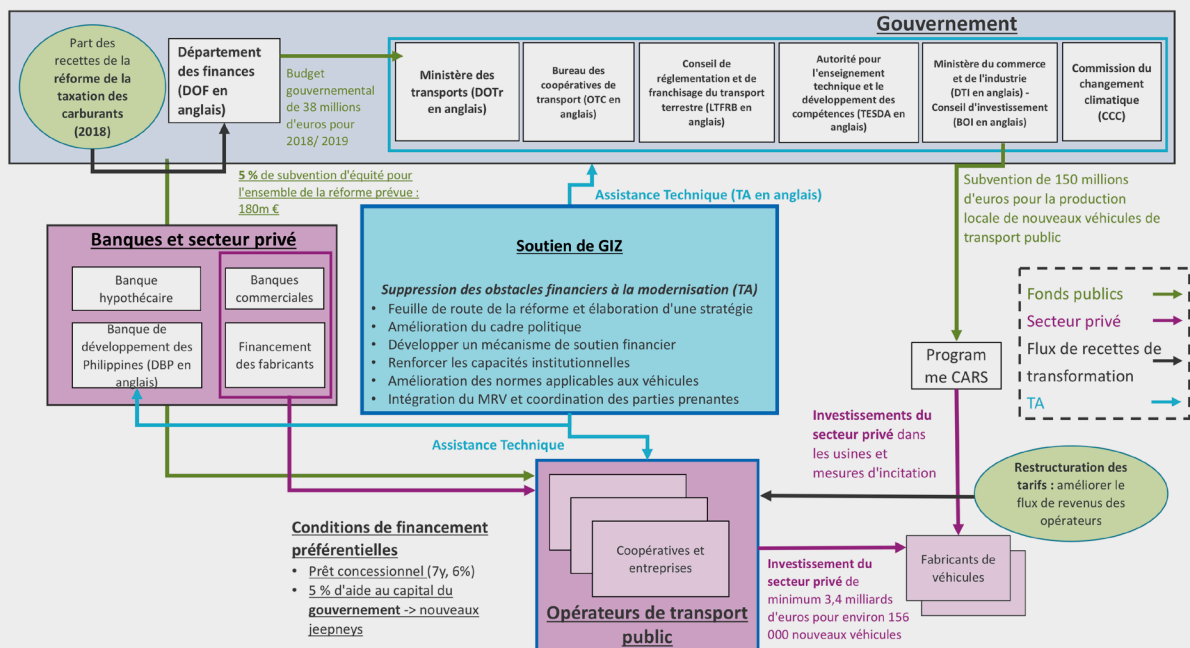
Gouvernement

Part des recettes de la réforme de la taxation des carburants (2018)

Département des finances (DOF en anglais)

Budget gouvernemental de 38 millions d'euros pour 2018/ 2019

Ministère des transports (DOTr en anglais)

Bureau des coopératives de transport (OTC en anglais)

Conseil de réglementation et de franchisage du transport terrestre (LTFRB en anglais)

Autorité pour l'enseignement technique et le développement des compétences (TESDA en anglais)

Ministère du commerce et de l'industrie (DTI en anglais) - Conseil d'investissement (BOI en anglais)

Commission du changement climatique (CCC)

5 % de subvention d'équité pour l'ensemble de la réforme prévue : 180m €

Assistance Technique (TA en anglais)

Subvention de 150 millions d'euros pour la production locale de nouveaux véhicules de transport public

Banques et secteur privé

Banque hypothécaire

Banques commerciales

Banque de développement des Philippines (DBP en anglais)

Financement des fabricants

Soutien de GIZ

Suppression des obstacles financiers à la modernisation (TA)
• Feuille de route de la réforme et élaboration d'une stratégie
• Amélioration du cadre politique
• Développer un mécanisme de soutien financier
• Renforcer les capacités institutionnelles
• Amélioration des normes applicables aux véhicules
• Intégration du MRV et coordination des parties prenantes

Fonds publics
Secteur privé
Flux de recettes de transformation
TA

Programme CARS

Investissements du secteur privé dans les usines et mesures d'incitation

Assistance Technique

Restructuration des tarifs : améliorer le flux de revenus des opérateurs

Conditions de financement préférentielles
• Prêt concessionnel (7y, 6%)
• 5 % d'aide au capital du gouvernement -> nouveaux jeepneys

Coopératives et entreprises

Opérateurs de transport public

Investissement du secteur privé de minimum 3,4 milliards d'euros pour environ 156 000 nouveaux véhicules

Fabricants de véhicules